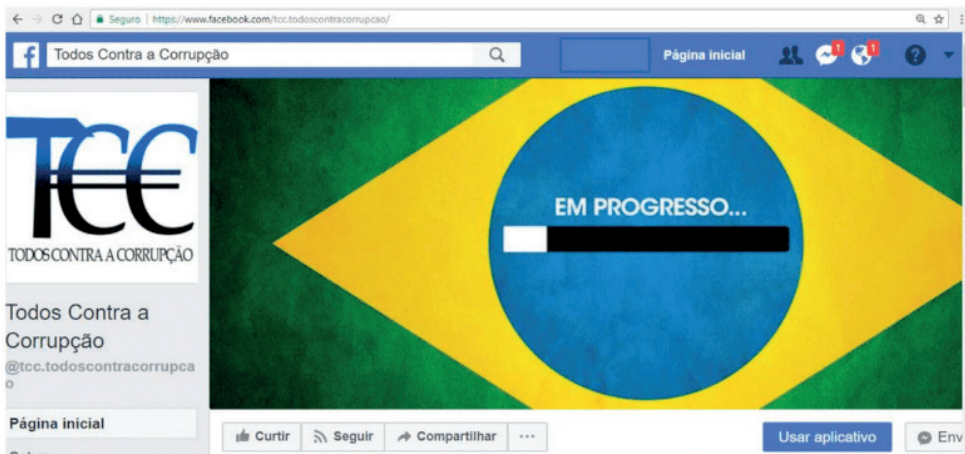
Seguro | https://www.facebook.com/tcc.todoscontracorrupcao/

Todos Contra a Corrupção

Página inicial

1

1

TCC

TODOS CONTRA A CORRUPÇÃO

Todos Contra a Corrupção

@tcc.todoscontracorrupcao

Página inicial

EM PROGRESSO...

Curtir

Seguir

Compartilhar

...

Usar aplicativo

Env